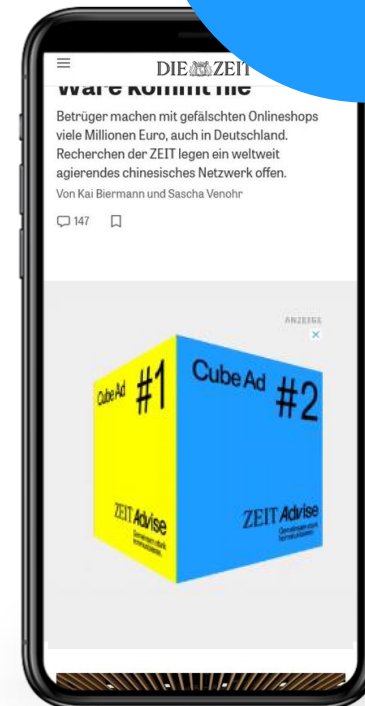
DIE ZEIT

Ware kommt nie

Betrüger machen mit gefälschten Onlineshops viele Millionen Euro, auch in Deutschland. Recherchen der ZEIT legen ein weltweit agierendes chinesisches Netzwerk offen.

Von Kai Biermann und Sascha Venohr

147

ANZEIGE

Cube Ad #1

ZEIT Advise

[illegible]

Cube Ad #2

ZEIT Advise

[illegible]